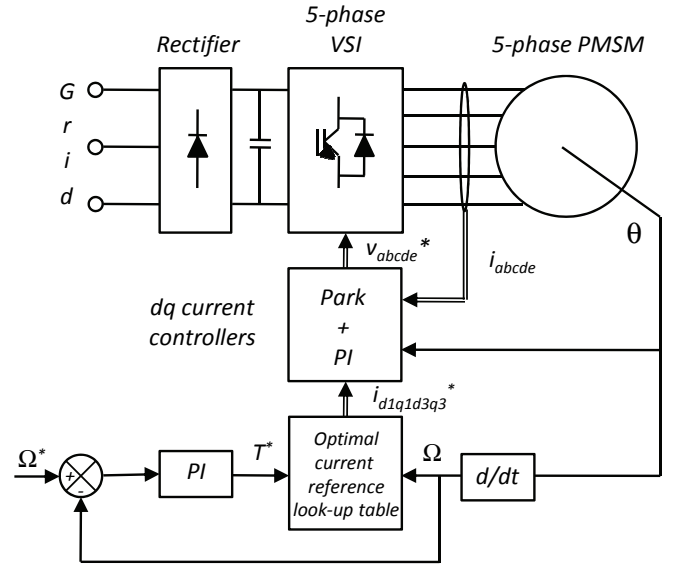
5-phase VSI

Rectifier

5-phase PMSM

G

r

i

d

$v_{abcde}^*$

$i_{abcde}$

$\theta$

dq current controllers

Park + PI

$i_{d1q1d3q3}^*$

$\Omega^*$

+

-

PI

$T^*$

Optimal current reference look-up table

$\Omega$

d/dt